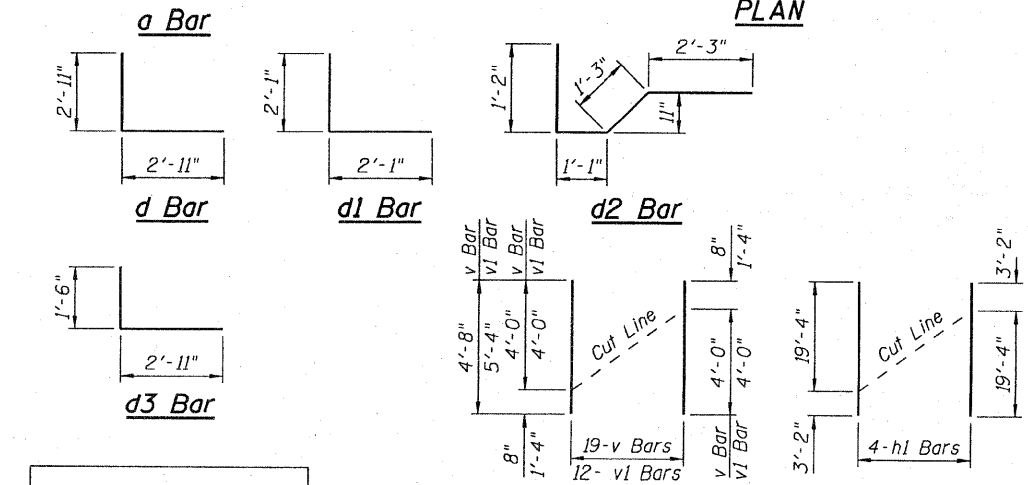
a Bar

PLAN

2'-11"

2'-11"

2'-1"

2'-1"

1'-2"

1'-3"

2'-3"

11"

1'-1"

d Bar

d1 Bar

d2 Bar

v Bar

v1 Bar

v Bar

v1 Bar

8"

1'-4"

1'-6"

2'-11"

d3 Bar

4'-8"

5'-4"

4'-0"

4'-0"

Cut Line

4'-0"

4'-0"

8"

1'-4"

19-v Bars

12- v1 Bars

v Bar

v1 Bar

3'-2"

19'-4"

Cut Line

19'-4"

3'-2"

4-h1 Bars